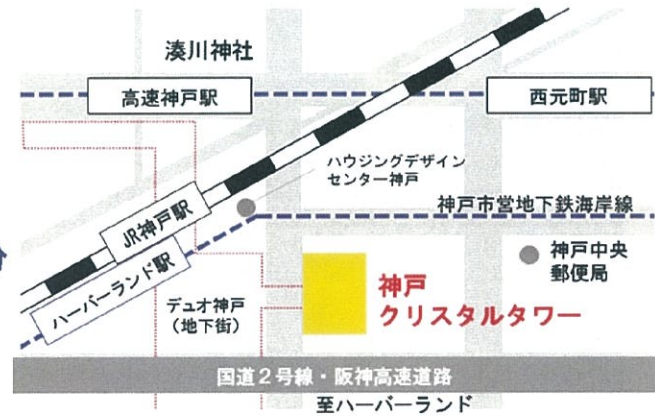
湊川神社

高速神戸駅

西元町駅

ハウジングデザインセンター神戸

神戸市営地下鉄海岸線

JR神戸駅

ハーバーランド駅

神戸中央郵便局

デュオ神戸（地下街）

神戸クリスタルタワー

国道２号線・阪神高速道路

至ハーバーランド